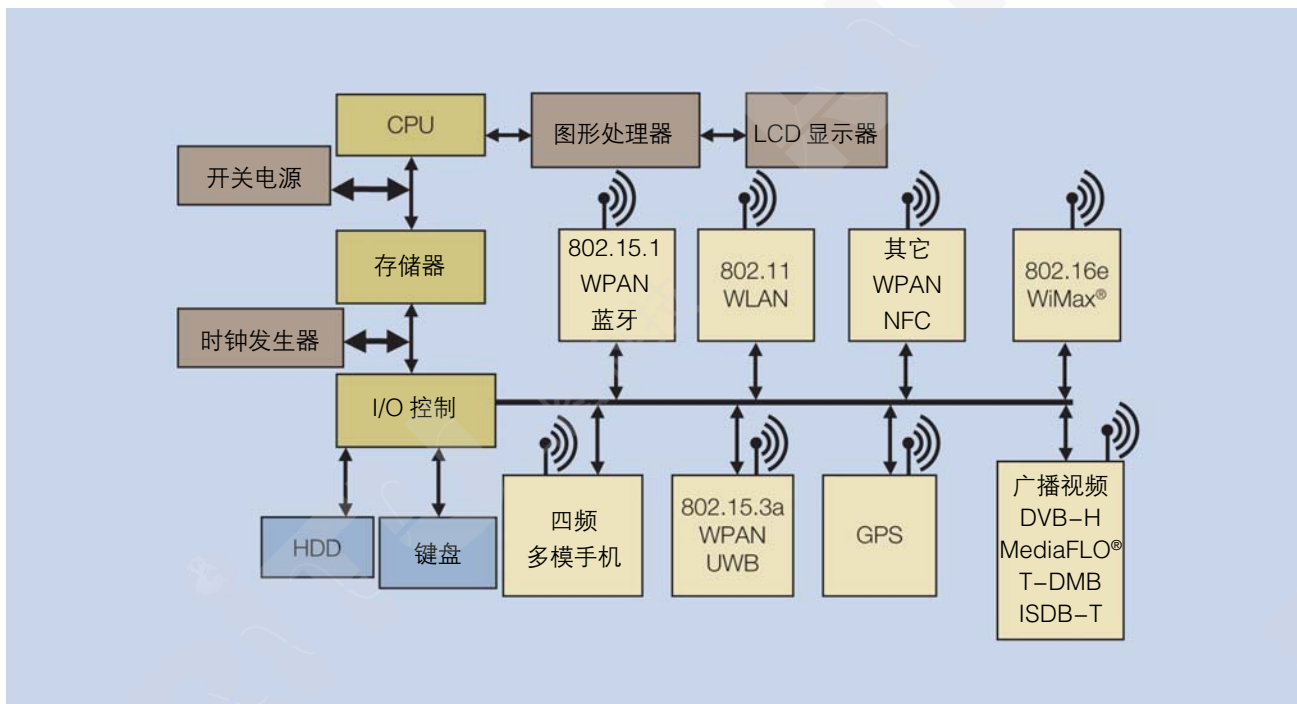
CPU

图形处理器

LCD 显示器

开关电源

存储器

802.15.1
WPAN
蓝牙

802.11
WLAN

其它
WPAN
NFC

802.16e
WiMax®

时钟发生器

I/O 控制

HDD

键盘

四频
多模手机

802.15.3a
WPAN
UWB

GPS

广播视频
DVB-H
MediaFLO®
T-DMB
ISDB-T